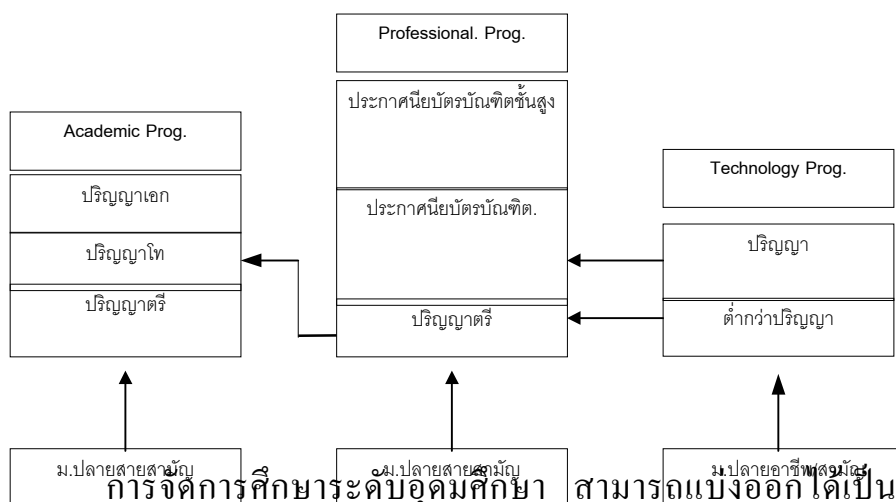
Professional. Prog.

ประกาศนียบัตรบัณฑิตชั้นสูง

Academic Prog.

ปริญญาเอก

ปริญญาโท

ปริญญาตรี

ประกาศนียบัตรบัณฑิต.

ปริญญาตรี

Technology Prog.

ปริญญา

ต่ำกว่าปริญญา

ม.ปลายสายสามัญ

ม.ปลายสายสามัญ

ม.ปลายอาชีพ/สามัญ

การจัดการศึกษาระดับอุดมศึกษา สามารถแบ่งออกได้เป็น